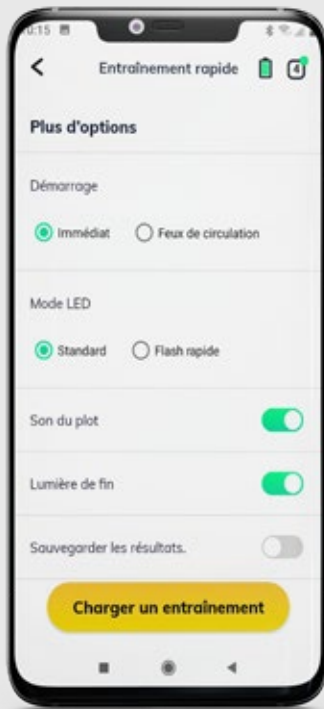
0:15

Entraînement rapide

4

Plus d'options

Démarrage

Immédiat

Feux de circulation

Mode LED

Standard

Flash rapide

Son du plot

Lumière de fin

Sauvegarder les résultats.

Charger un entraînement